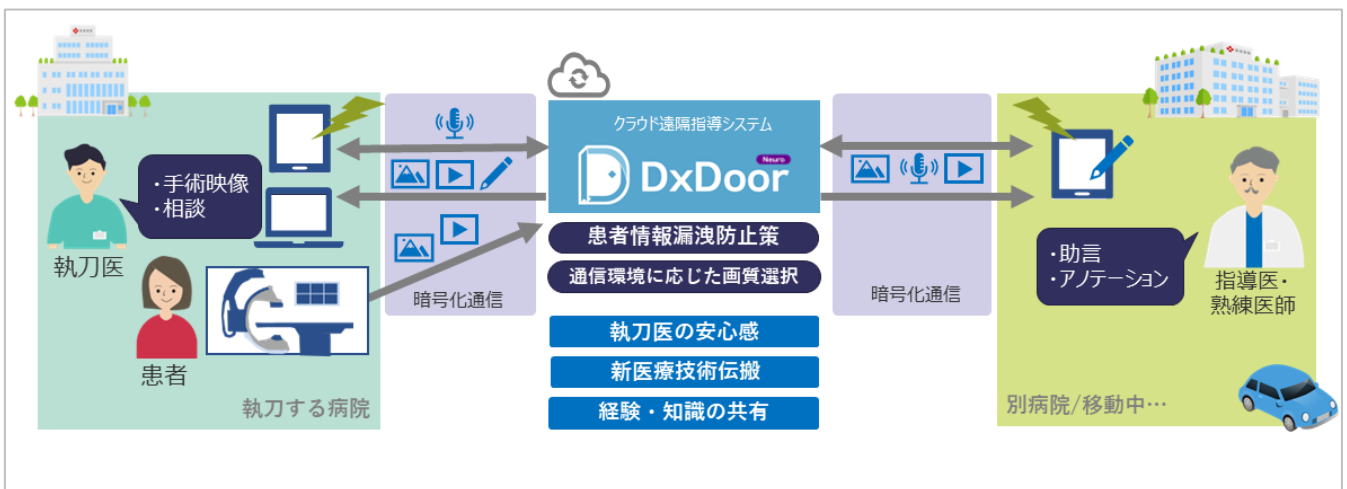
・手術映像
・相談

執刀医

患者

執刀する病院

暗号化通信

クラウド遠隔指導システム

DxDoor Neuro

患者情報漏洩防止策

通信環境に応じた画質選択

執刀医の安心感

新医療技術伝搬

経験・知識の共有

暗号化通信

・助言
・アノテーション

指導医・
熟練医師

別病院/移動中…